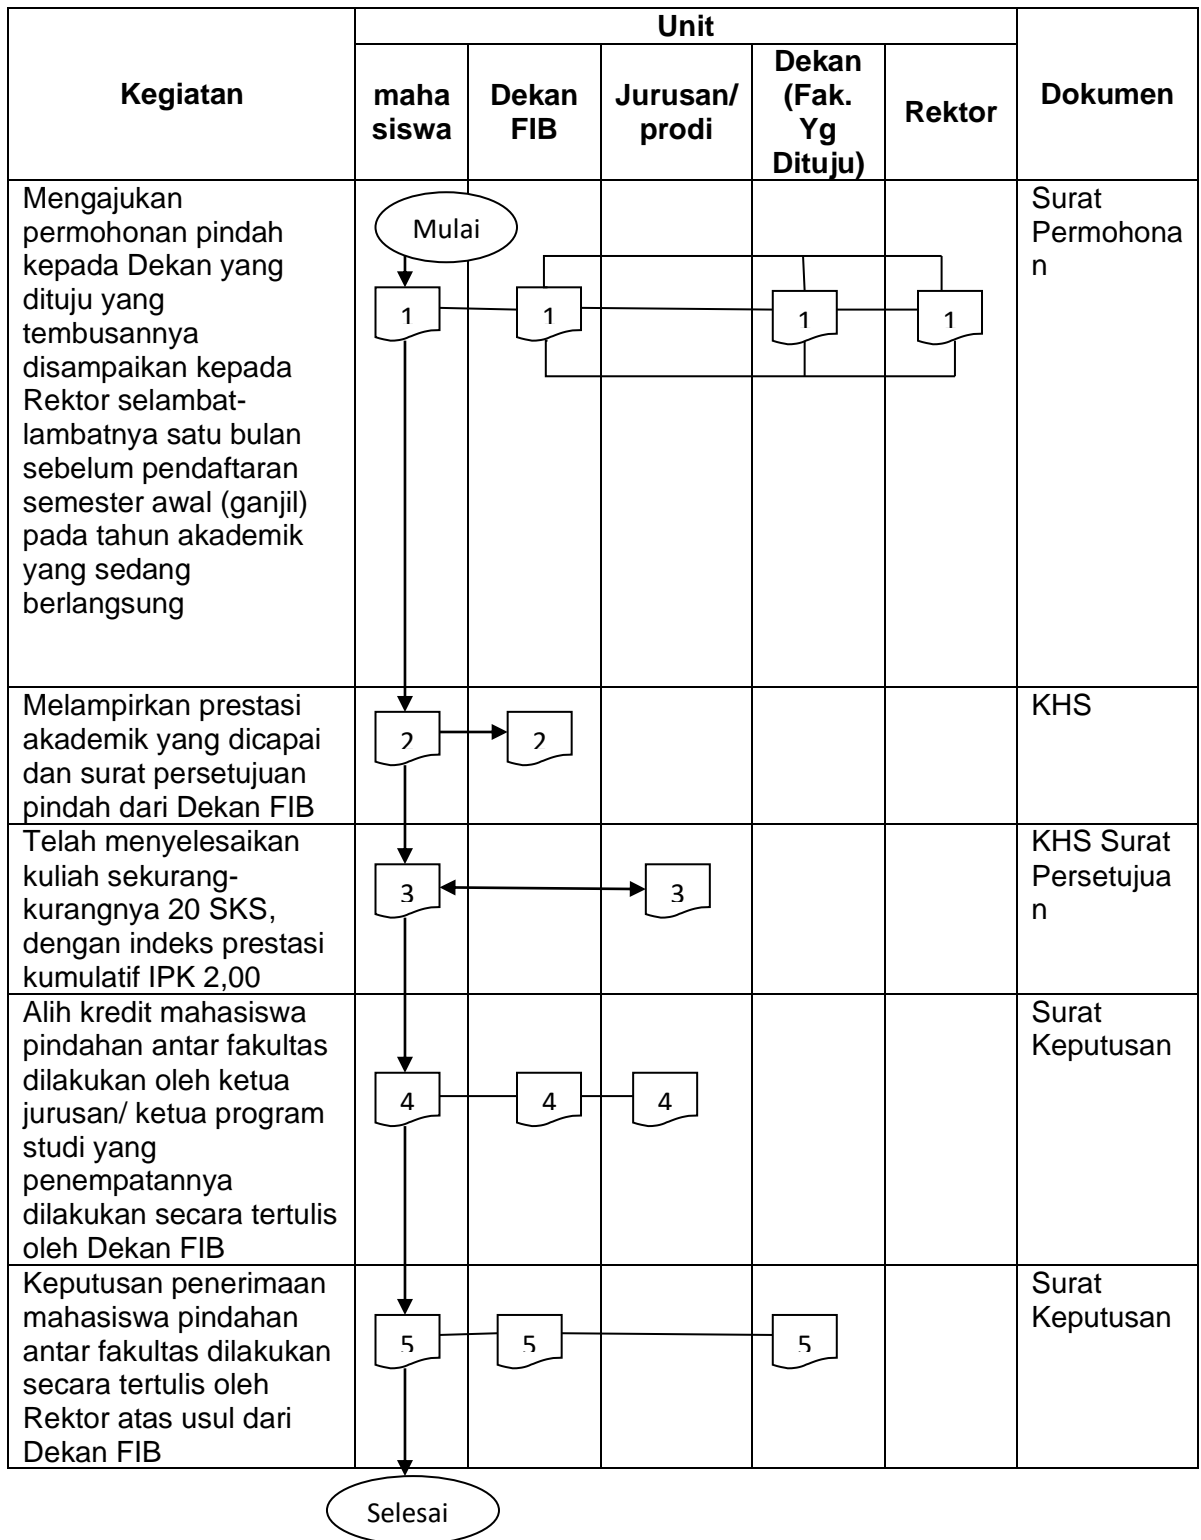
| Kegiatan | Unit: maha siswa | Unit: Dekan FIB | Unit: Jurusan/ prodi | Unit: Dekan (Fak. Yg Dituju) | Unit: Rektor | Dokumen |
|---|---|---|---|---|---|---|
| Mengajukan permohonan pindah kepada Dekan yang dituju yang tembusannya disampaikan kepada Rektor selambat-lambatnya satu bulan sebelum pendaftaran semester awal (ganjil) pada tahun akademik yang sedang berlangsung | Mulai 1 | 1 | | 1 | 1 | Surat Permohona n |
| Melampirkan prestasi akademik yang dicapai dan surat persetujuan pindah dari Dekan FIB | 2 | 2 | | | | KHS |
| Telah menyelesaikan kuliah sekurang-kurangnya 20 SKS, dengan indeks prestasi kumulatif IPK 2,00 | 3 | | 3 | | | KHS Surat Persetujua n |
| Alih kredit mahasiswa pindahan antar fakultas dilakukan oleh ketua jurusan/ ketua program studi yang penempatannya dilakukan secara tertulis oleh Dekan FIB | 4 | 4 | 4 | | | Surat Keputusan |
| Keputusan penerimaan mahasiswa pindahan antar fakultas dilakukan secara tertulis oleh Rektor atas usul dari Dekan FIB | 5 | 5 | | 5 | | Surat Keputusan |

Selesai